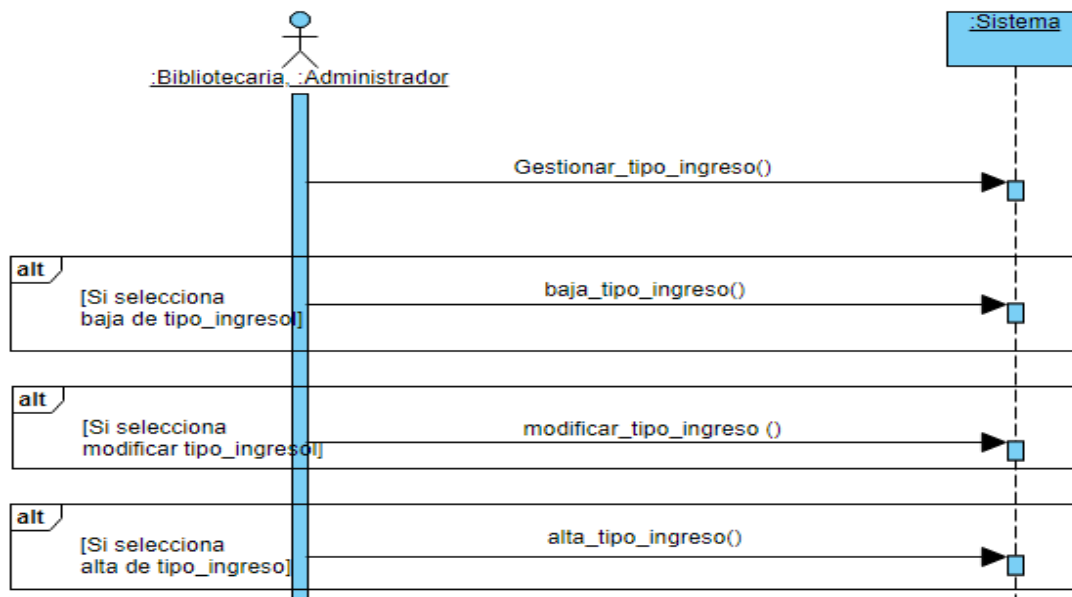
:Sistema

:Bibliotecaria, :Administrador

Gestionar_tipo_ingreso()

alt

[Si selecciona baja de tipo_ingreso]

baja_tipo_ingreso()

alt

[Si selecciona modificar tipo_ingreso]

modificar_tipo_ingreso ()

alt

[Si selecciona alta de tipo_ingreso]

alta_tipo_ingreso()